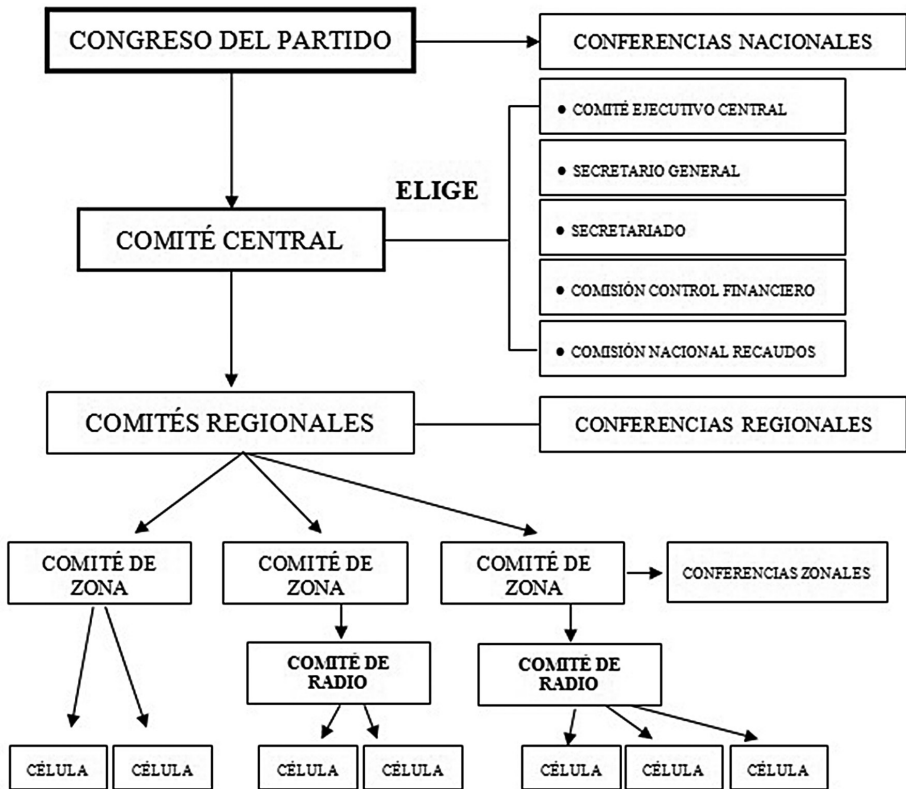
CONGRESO DEL PARTIDO

CONFERENCIAS NACIONALES

ELIGE

COMITÉ CENTRAL

● COMITÉ EJECUTIVO CENTRAL

● SECRETARIO GENERAL

● SECRETARIADO

● COMISIÓN CONTROL FINANCIERO

● COMISIÓN NACIONAL RECAUDOS

COMITÉS REGIONALES

CONFERENCIAS REGIONALES

COMITÉ DE ZONA

COMITÉ DE ZONA

COMITÉ DE ZONA

CONFERENCIAS ZONALES

COMITÉ DE RADIO

COMITÉ DE RADIO

CÉLULA

CÉLULA

CÉLULA

CÉLULA

CÉLULA

CÉLULA

CÉLULA